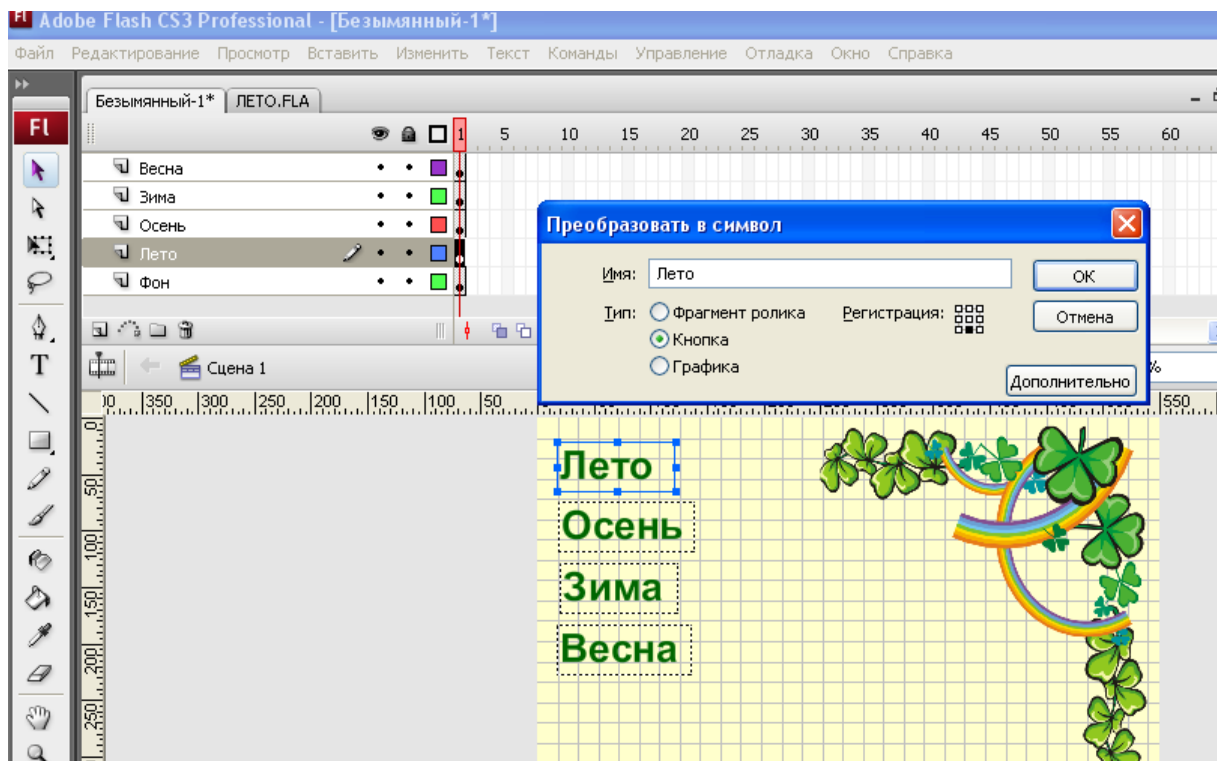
Fl Adobe Flash CS3 Professional - [Безымянный-1*]

Файл Редактирование Просмотр Вставить Изменить Текст Команды Управление Отладка Окно Справка

Безымянный-1* ЛЕТО.FLA

Fl

1 5 10 15 20 25 30 35 40 45 50 55 60

Весна
Зима
Осень
Лето
Фон

Сцена 1

Преобразовать в символ

Имя: Лето

OK

Тип: Фрагмент ролика
Кнопка
Графика

Регистрация:

Отмена

Дополнительно

Лето
Осень
Зима
Весна